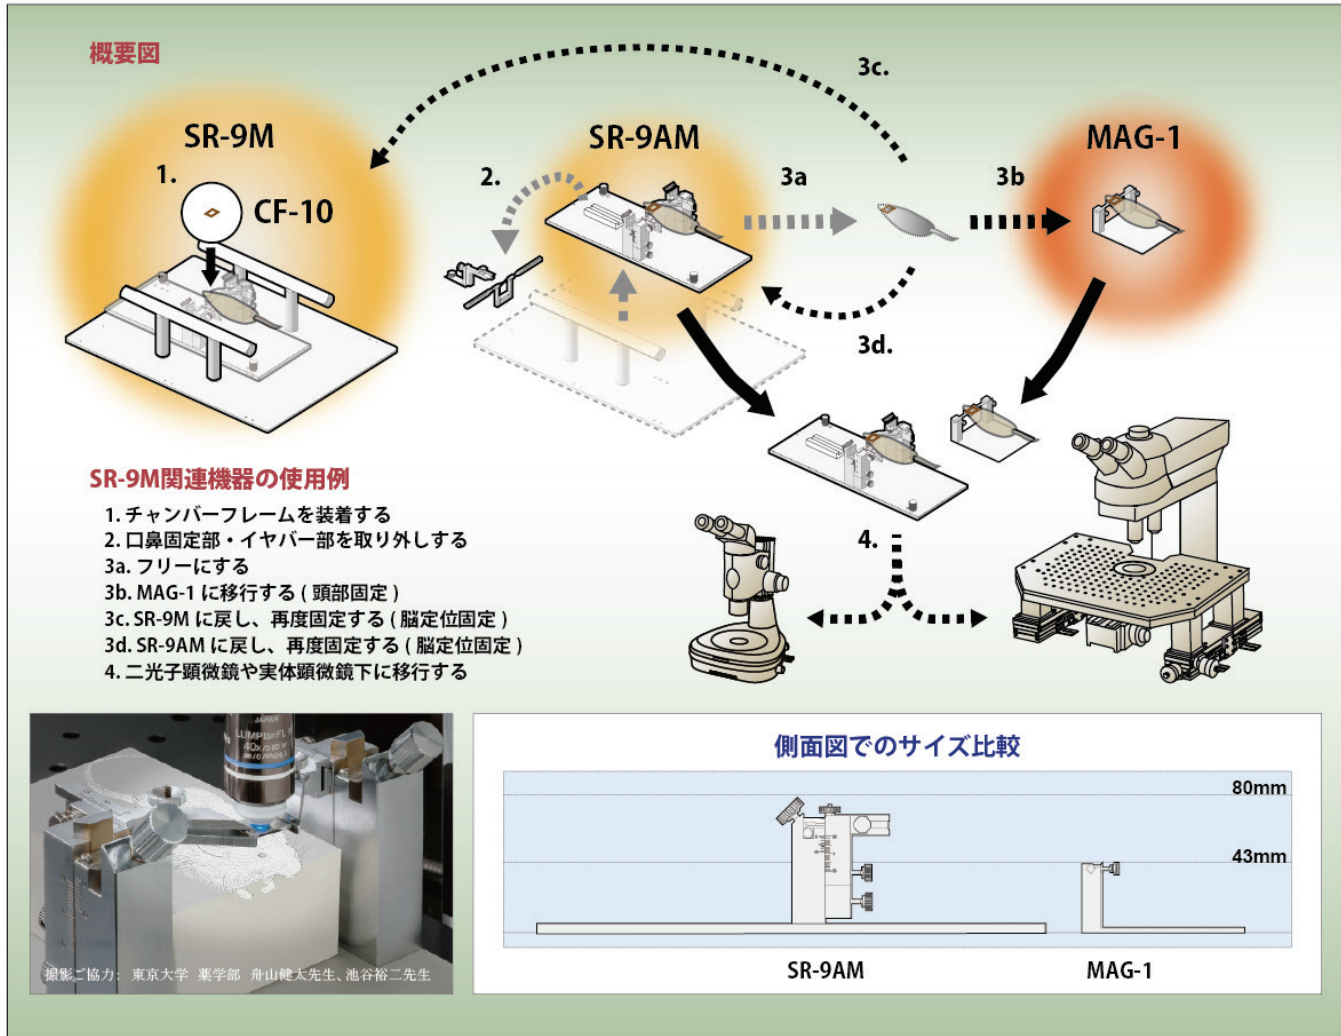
概要図

SR-9M

1.

CF-10

SR-9AM

2.

3a

3b

3c.

MAG-1

3d.

4.

SR-9M関連機器の使用例

1. チャンバーフレームを装着する
2. 口鼻固定部・イヤバー部を取り外しする
3a. フリーにする
3b. MAG-1 に移行する ( 頭部固定 )
3c. SR-9M に戻し、再度固定する ( 脳定位固定 )
3d. SR-9AM に戻し、再度固定する ( 脳定位固定 )
4. 二光子顕微鏡や実体顕微鏡下に移行する

JAPAN
LUMPlanFL N
40x/0.80 W

撮影ご協力: 東京大学 薬学部 舟山健太先生、池谷裕二先生

側面図でのサイズ比較

80mm

43mm

SR-9AM

MAG-1